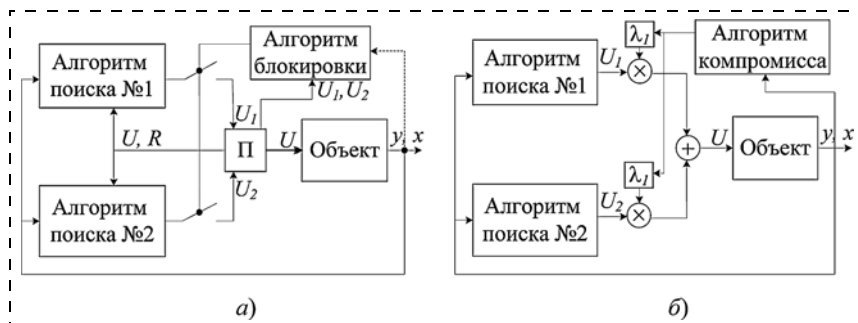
Алгоритм поиска №1

Алгоритм блокировки

$U_1$

$U_1, U_2$

$U, R$

П

$U$

Объект

$y, x$

$U_2$

Алгоритм поиска №2

а)

Алгоритм поиска №1

$\lambda_1$

Алгоритм компромисса

$U_1$

$U$

Объект

$y, x$

$\lambda_1$

Алгоритм поиска №2

$U_2$

б)